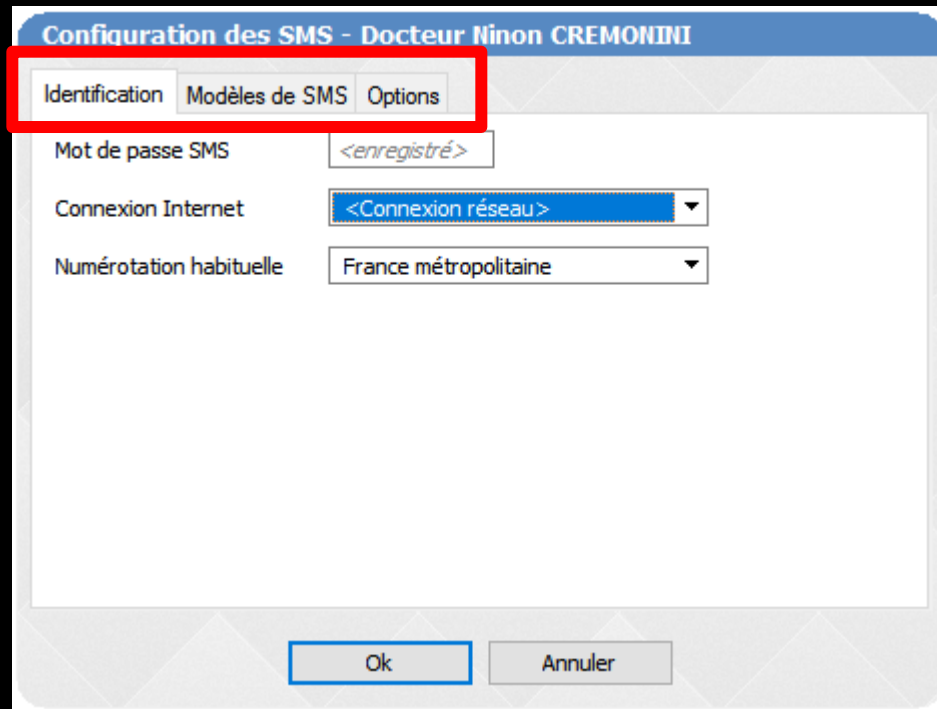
Configuration des SMS - Docteur Ninon CREMONINI

Identification | Modèles de SMS | Options

Mot de passe SMS <enregistré>

Connexion Internet <Connexion réseau>

Numérotation habituelle France métropolitaine

Ok | Annuler